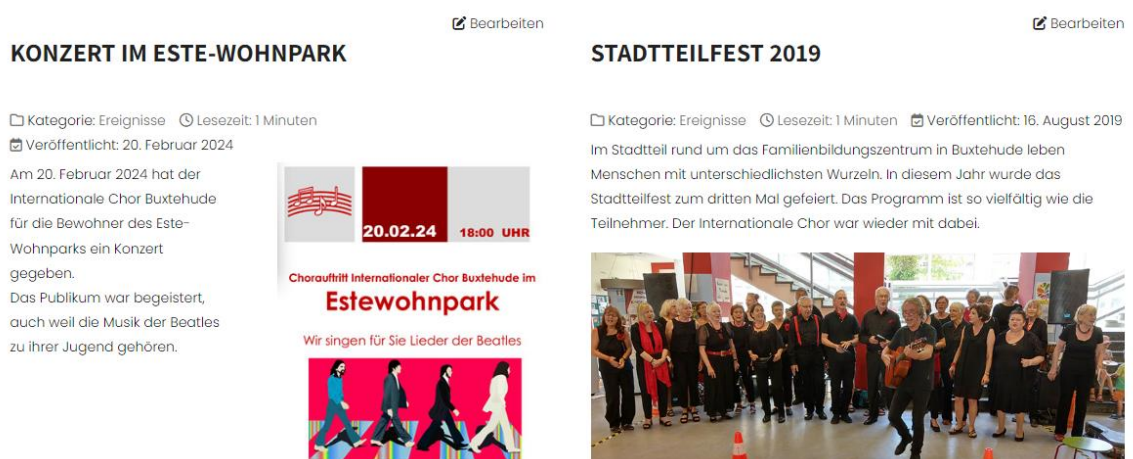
Bearbeiten

KONZERT IM ESTE-WOHNPARK

Kategorie: Ereignisse Lesezeit: 1 Minuten
Veröffentlicht: 20. Februar 2024

Am 20. Februar 2024 hat der Internationale Chor Buxtehude für die Bewohner des Este-Wohnparks ein Konzert gegeben.
Das Publikum war begeistert, auch weil die Musik der Beatles zu ihrer Jugend gehören.

20.02.24 18:00 UHR

Chorauftritt Internationaler Chor Buxtehude im

Estewohnpark

Wir singen für Sie Lieder der Beatles

Bearbeiten

STADTTEILFEST 2019

Kategorie: Ereignisse Lesezeit: 1 Minuten Veröffentlicht: 16. August 2019

Im Stadtteil rund um das Familienbildungszentrum in Buxtehude leben Menschen mit unterschiedlichsten Wurzeln. In diesem Jahr wurde das Stadtteilfest zum dritten Mal gefeiert. Das Programm ist so vielfältig wie die Teilnehmer. Der Internationale Chor war wieder mit dabei.